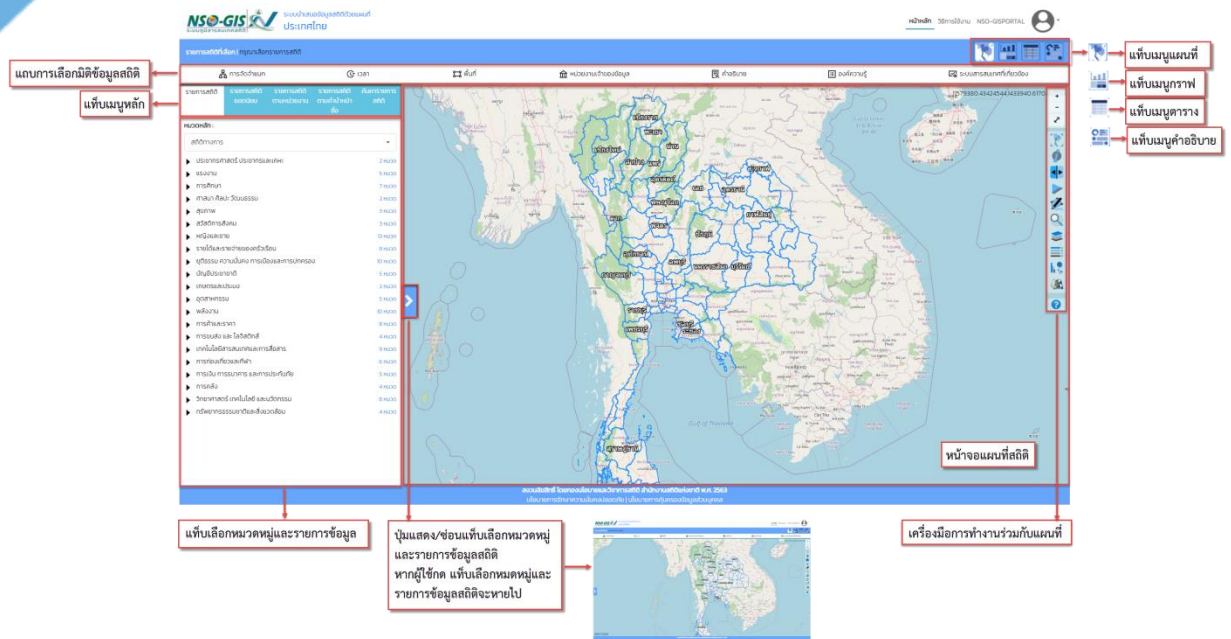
NSO-GIS ระบบบ้านสมข้อมูลสถิติด้วยแผนที่ ประเทศไทย

หน้าหลัก วิธีการใช้งาน NSO-GISPORTAL

รายการสถิติที่เลือก | กรุณาเลือกรายการสถิติ

แท็บเมนูแผนที่

แถบการเลือกมิติข้อมูลสถิติ

การจัดจำแนก เวลา พื้นที่ หน่วยงานเจ้าของข้อมูล คำอธิบาย องค์ความรู้ ระบบสารสนเทศที่เกี่ยวข้อง

แท็บเมนูกราฟ

แท็บเมนูตาราง

แท็บเมนูหลัก

แท็บเมนูคำอธิบาย

รายการสถิติ | รายการสถิติยอดนิยม | รายการสถิติตามหน่วยงาน | รายการสถิติตามกำหนดการ | ค้นหารายการสถิติ

หมวดหลัก :

สถิติทางการ

ประชากรศาสตร์ ประชากรและเคหะ
แรงงาน
การศึกษา
ศาสนา ศิลปะ วัฒนธรรม
สุขภาพ
สวัสดิการสังคม
หญิงและชาย
รายได้และรายจ่ายของครัวเรือน
ยุติธรรม ความมั่นคง การเมืองและการปกครอง
บัญชีประชาชาติ
เกษตรและประมง
อุตสาหกรรม
พลังงาน
การค้าและราคา
การขนส่ง และ โลจิสติกส์
เทคโนโลยีสารสนเทศและการสื่อสาร
การท่องเที่ยวและกีฬา
การเงิน การธนาคาร และการประกันภัย
การคลัง
วิทยาศาสตร์ เทคโนโลยี และนวัตกรรม
ทรัพยากรธรรมชาติและสิ่งแวดล้อม

หน้าจอแผนที่สถิติ

แท็บเลือกหมวดหมู่และรายการข้อมูล

ปุ่มแสดง/ซ่อนแท็บเลือกหมวดหมู่และรายการข้อมูลสถิติ หากผู้ใช้กด แท็บเลือกหมดหมู่และรายการข้อมูลสถิติจะหายไป

เครื่องมือการทำงานร่วมกับแผนที่